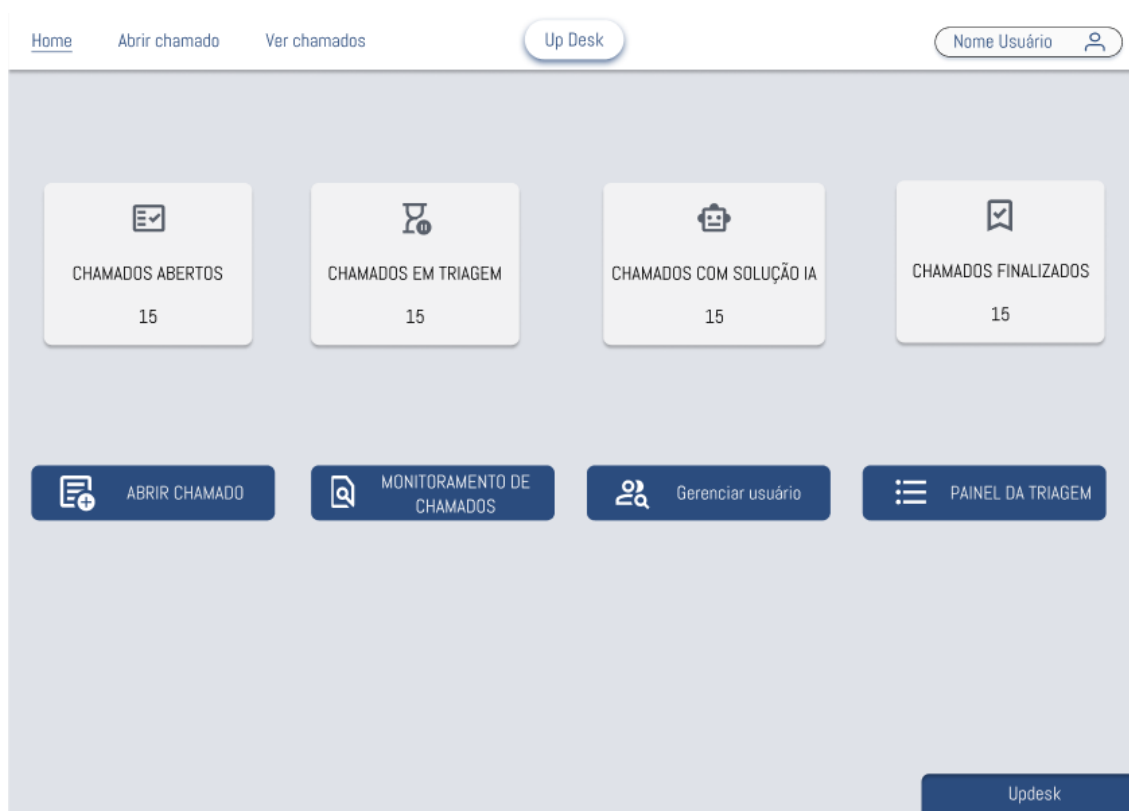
Home Abrir chamado Ver chamados

Up Desk

Nome Usuário

CHAMADOS ABERTOS
15

CHAMADOS EM TRIAGEM
15

CHAMADOS COM SOLUÇÃO IA
15

CHAMADOS FINALIZADOS
15

ABRIR CHAMADO

MONITORAMENTO DE CHAMADOS

Gerenciar usuário

PAINEL DA TRIAGEM

Updesk